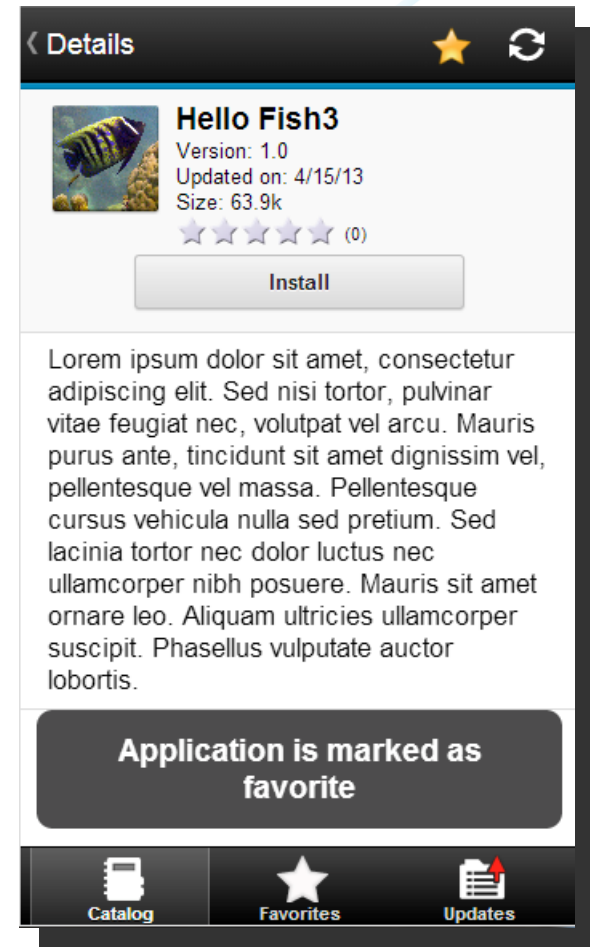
Details

Hello Fish3
Version: 1.0
Updated on: 4/15/13
Size: 63.9k
(0)

Install

Lorem ipsum dolor sit amet, consectetur adipiscing elit. Sed nisi tortor, pulvinar vitae feugiat nec, volutpat vel arcu. Mauris purus ante, tincidunt sit amet dignissim vel, pellentesque vel massa. Pellentesque cursus vehicula nulla sed pretium. Sed lacinia tortor nec dolor luctus nec ullamcorper nibh posuere. Mauris sit amet ornare leo. Aliquam ultricies ullamcorper suscipit. Phasellus vulputate auctor lobortis.

Application is marked as favorite

Catalog
Favorites
Updates